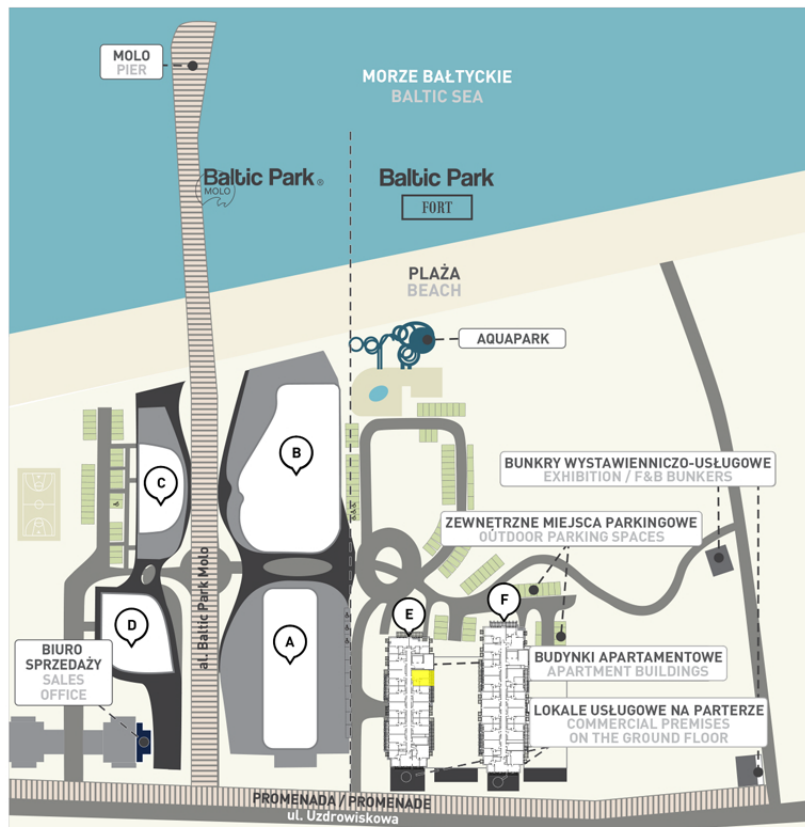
MOLO
PIER

MORZE BAŁTYCKIE
BALTIC SEA

Baltic Park®
MOLO

Baltic Park
FORT

PLAŻA
BEACH

AQUAPARK

B

C

BUNKRY WYSTAWIENNICZO-USŁUGOWE
EXHIBITION / F&B BUNKERS

ZEWNĘTRZNE MIEJSCA PARKINGOWE
OUTDOOR PARKING SPACES

D

A

E

F

ul. Baltic Park Molo

BIURO
SPRZEDAŻY
SALES
OFFICE

BUDYNKI APARTAMENTOWE
APARTMENT BUILDINGS

LOKALE USŁUGOWE NA PARTERZE
COMMERCIAL PREMISES
ON THE GROUND FLOOR

PROMENADA / PROMENADE
ul. Uzdrowiskowa